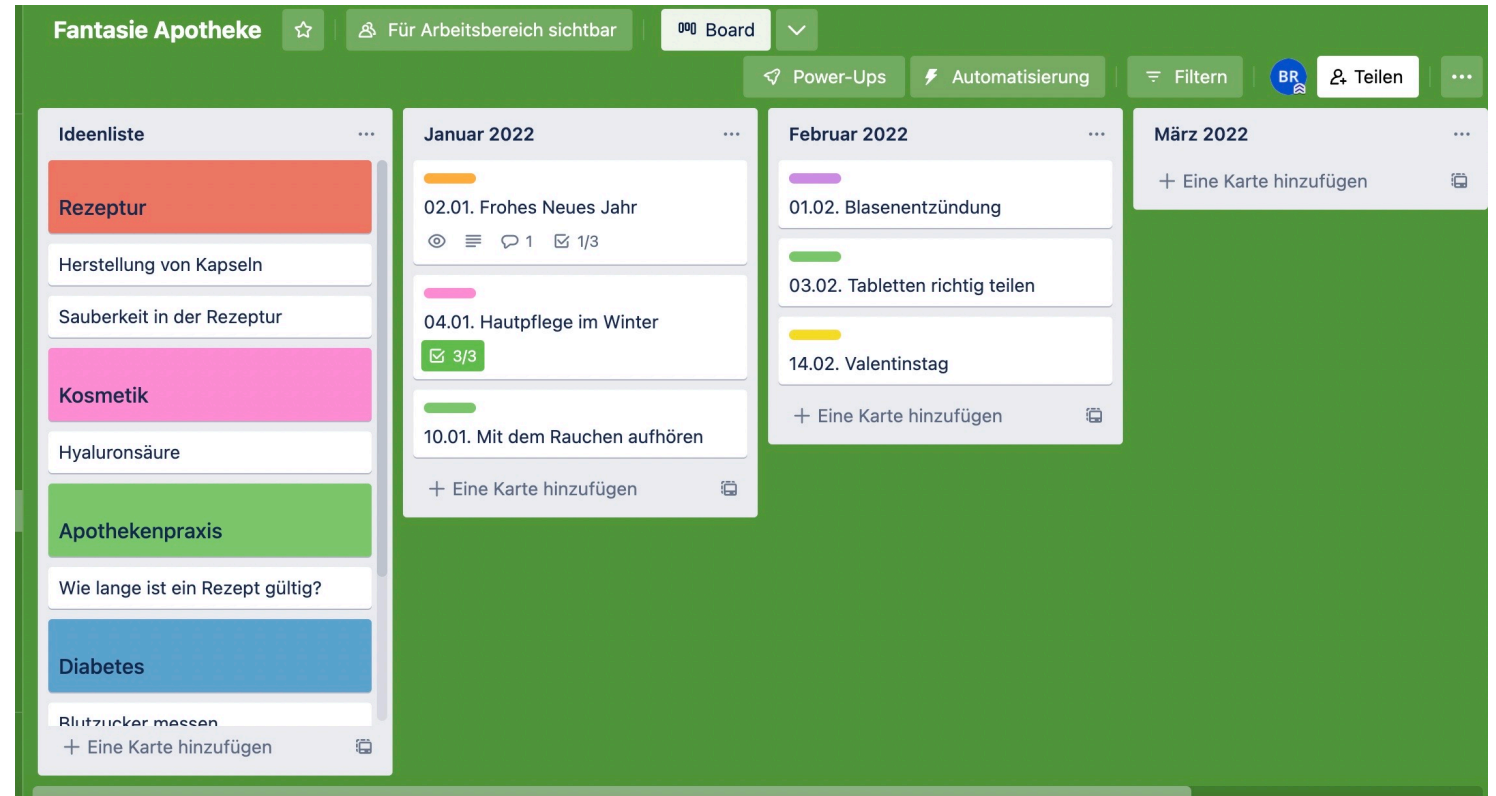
Fantasie Apotheke
Für Arbeitsbereich sichtbar
Board
Power-Ups
Automatisierung
Filtern
BR
Teilen
...

Ideenliste
...
Rezeptur
Herstellung von Kapseln
Sauberkeit in der Rezeptur
Kosmetik
Hyaluronsäure
Apothekenpraxis
Wie lange ist ein Rezept gültig?
Diabetes
Blutzucker messen
+ Eine Karte hinzufügen

Januar 2022
...
02.01. Frohes Neues Jahr
1 1/3
04.01. Hautpflege im Winter
3/3
10.01. Mit dem Rauchen aufhören
+ Eine Karte hinzufügen

Februar 2022
...
01.02. Blasenentzündung
03.02. Tabletten richtig teilen
14.02. Valentinstag
+ Eine Karte hinzufügen

März 2022
...
+ Eine Karte hinzufügen